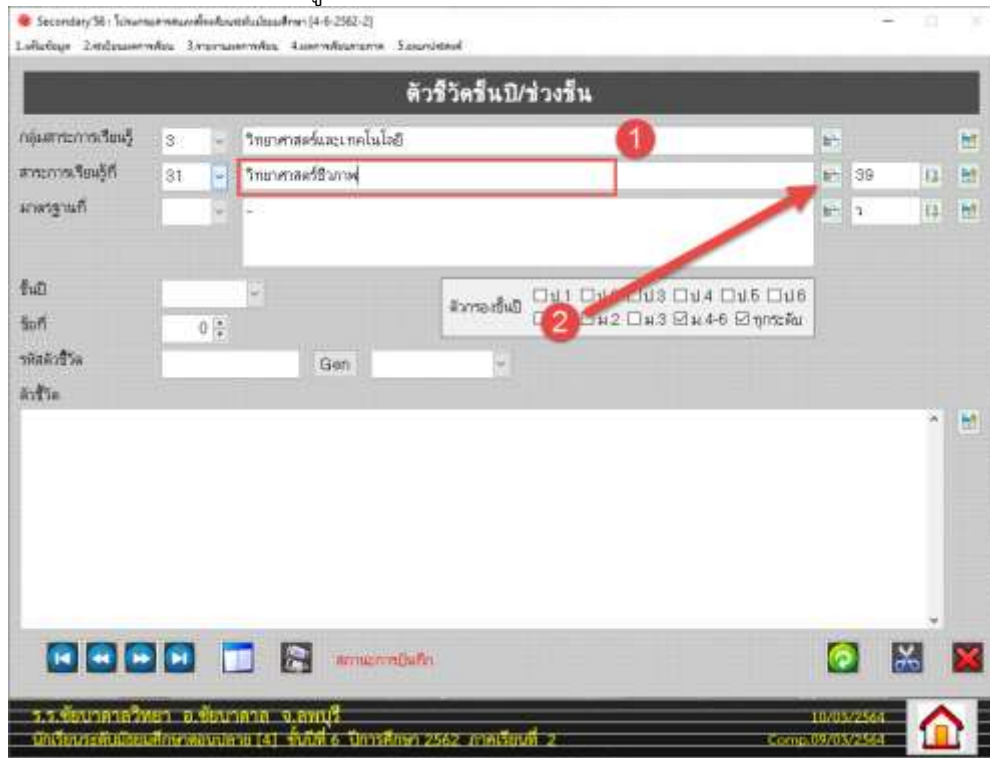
Secondary56 : โปรแกรมงานทะเบียนวัดผลระดับมัธยมศึกษา [4-6-2562-2]

1.เพิ่มข้อมูล 2.ทะเบียนผลการเรียน 3.รายงานผลการเรียน 4.ผลการเรียนรายภาค 5.อนุกรมวิธาน

ตัวชี้วัดชั้นปี/ช่วงชั้น

กลุ่มสาระการเรียนรู้ 3 วิทยาศาสตร์และเทคโนโลยี 1

สาระการเรียนรู้ที่ 31 วิทยาศาสตร์ชีวภาพ 39

มาตรฐานที่ - ว

ชั้นปี

ข้อที่ 0

รหัสตัวชี้วัด Gen

ตัวชี้วัด

ตัวกรองชั้นปี ☐ป.1 ☐ป.2 ☐ป.3 ☐ป.4 ☐ป.5 ☐ป.6 ☐ม.1 ☐ม.2 ☐ม.3 ☑ม.4-6 ☑ทุกระดับ 2

สถานะการบันทึก

ร.ร.ชัยบาดาลวิทยา อ.ชัยบาดาล จ.ลพบุรี 10/03/2564

นักเรียนระดับมัธยมศึกษาตอนปลาย [4] ชั้นปีที่ 6 ปีการศึกษา 2562 ภาคเรียนที่ 2 Comp.09/03/2564